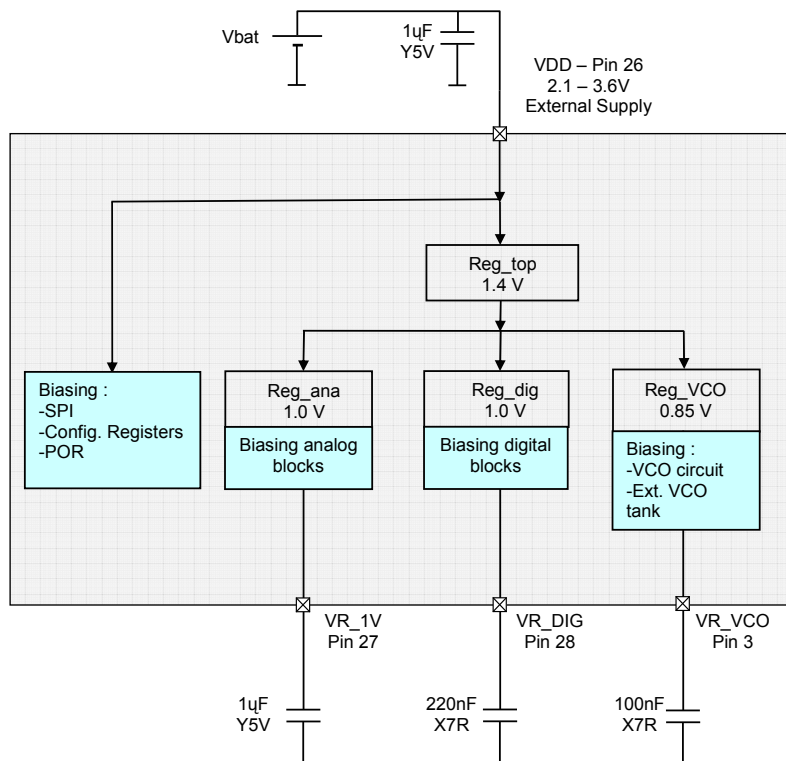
Vbat

1uF
Y5V

VDD – Pin 26
2.1 – 3.6V
External Supply

Reg_top
1.4 V

Biasing :
-SPI
-Config. Registers
-POR

Reg_ana
1.0 V

Biasing analog blocks

Reg_dig
1.0 V

Biasing digital blocks

Reg_VCO
0.85 V

Biasing :
-VCO circuit
-Ext. VCO tank

VR_1V
Pin 27

VR_DIG
Pin 28

VR_VCO
Pin 3

1uF
Y5V

220nF
X7R

100nF
X7R